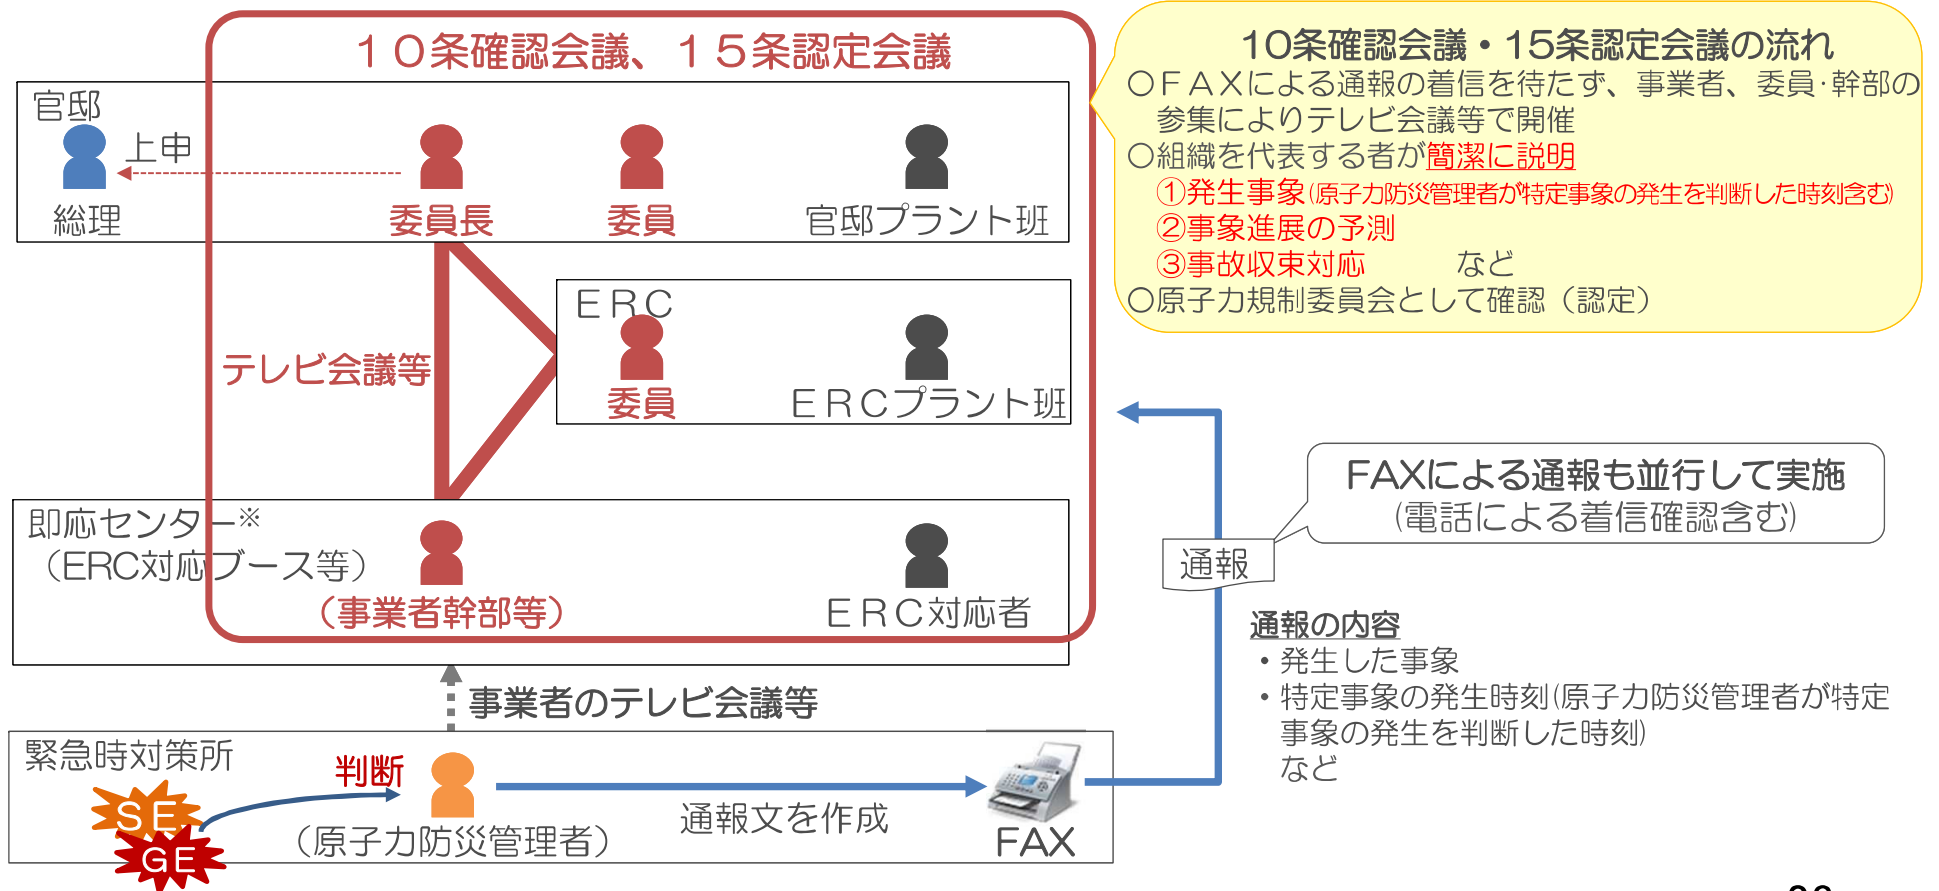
１０条確認会議、１５条認定会議

官邸
上申
総理
委員長
委員
官邸プラント班

テレビ会議等

ＥＲＣ
委員
ＥＲＣプラント班

即応センター※
（ERC対応ブース等）
（事業者幹部等）
ＥＲＣ対応者

事業者のテレビ会議等

緊急時対策所
判断
SE
GE
（原子力防災管理者）
通報文を作成
FAX

10条確認会議・15条認定会議の流れ
〇ＦＡＸによる通報の着信を待たず、事業者、委員･幹部の参集によりテレビ会議等で開催
〇組織を代表する者が簡潔に説明
①発生事象(原子力防災管理者が特定事象の発生を判断した時刻含む)
②事象進展の予測
③事故収束対応　　など
〇原子力規制委員会として確認（認定）

FAXによる通報も並行して実施
(電話による着信確認含む)

通報

通報の内容
・発生した事象
・特定事象の発生時刻(原子力防災管理者が特定事象の発生を判断した時刻)
など